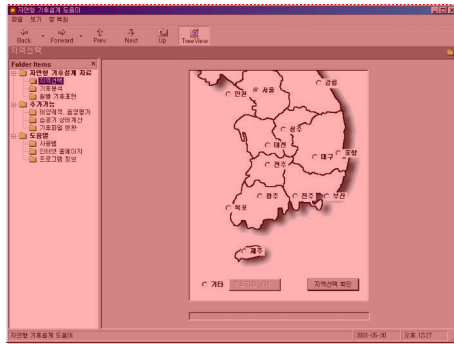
자연형 기후설계 도움이

파일 보기 창 배치

Back Forward Prev Next Up TreeView

지역선택

Folder Items ×

자연형 기후설계 자료

지역선택

기후분석

월별 기후표현

추가기능

일반계획, 습열평가

습공기 상태계산

기후파일 변환

도움말

사용법

인터넷 홈페이지

프로그램 정보

강릉

인천

서울

원주

대전

대구

포항

전주

진주

부산

광주

목포

제주

기타

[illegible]

지역선택 확인

자연형 기후설계 도움이

2001-05-30

오후 12:27